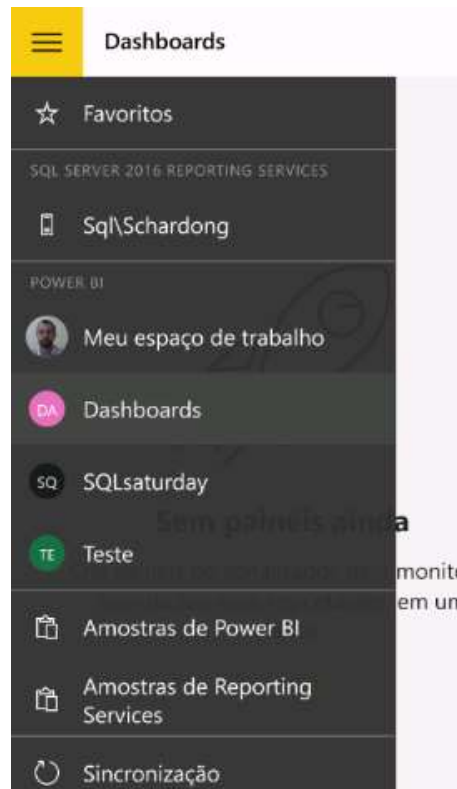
Dashboards

Favoritos

SQL SERVER 2016 REPORTING SERVICES

Sql\Schardong

POWER BI

Meu espaço de trabalho

DA Dashboards

SQ SQLsaturday

TE Teste

Amostras de Power BI

Amostras de Reporting Services

Sincronização

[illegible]a

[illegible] monit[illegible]

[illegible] em un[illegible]